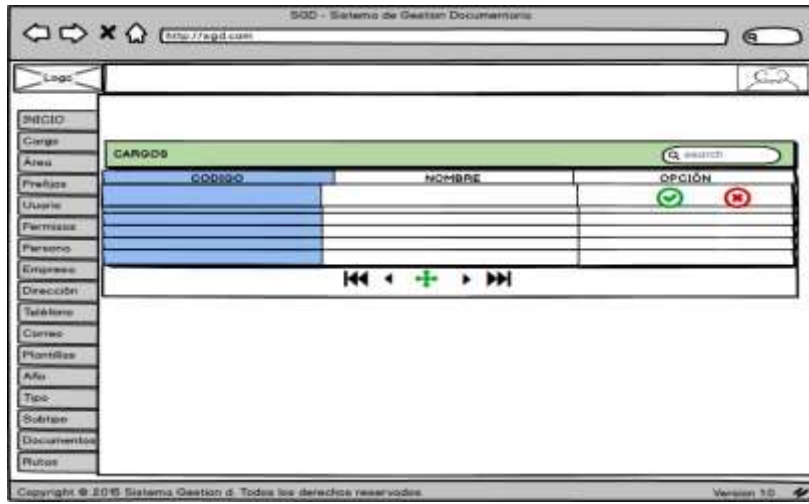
SGD - Sistema de Gestion Documentario

http://sgd.com

Logo

INICIO
Cargo
Area
Prefijos
Usuario
Permisos
Persona
Empresa
Dirección
Teléfono
Correo
Plantillas
Año
Tipo
Subtipo
Documentos
Rutas

CARGOS

search

| CODIGO | NOMBRE | OPCIÓN |
|---|---|---|
| | | |
| | | |
| | | |
| | | |
| | | |

Copyright © 2015 Sistema Gestion d. Todos los derechos reservados.

Version 1.0